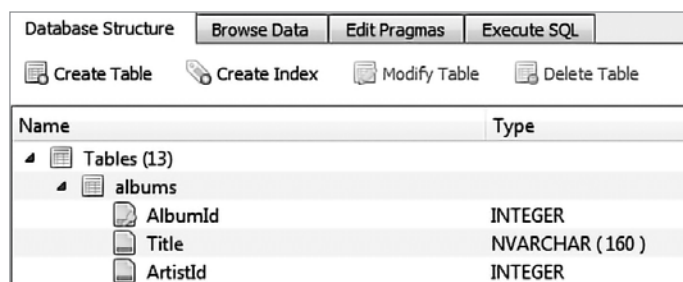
Database Structure | Browse Data | Edit Pragmas | Execute SQL

Create Table  Create Index  Modify Table  Delete Table

| Name | Type |
|---|---|
| Tables (13) | |
| albums | |
| AlbumId | INTEGER |
| Title | NVARCHAR ( 160 ) |
| ArtistId | INTEGER |